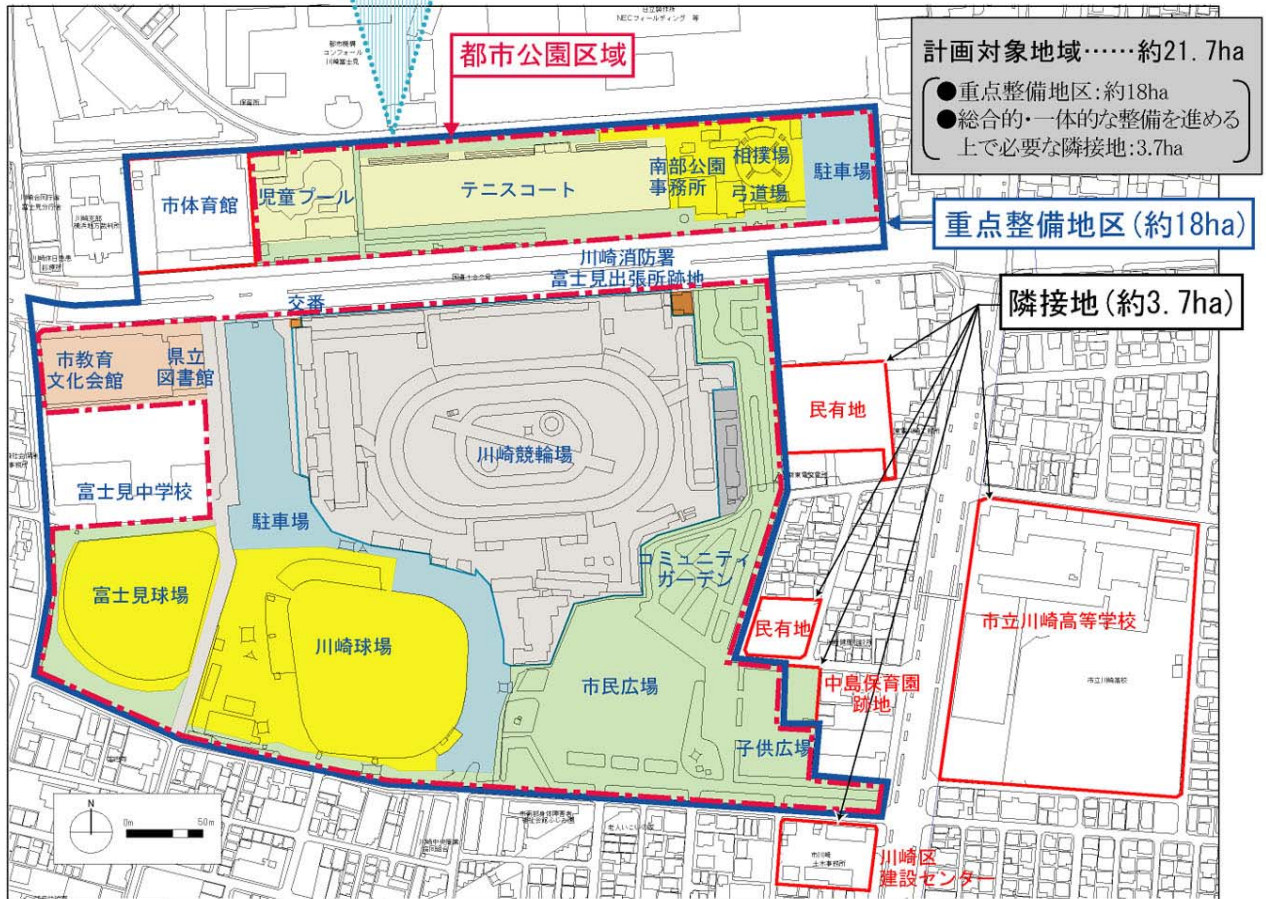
都市公園区域

計画対象地域……約21.7ha
●重点整備地区:約18ha
●総合的・一体的な整備を進める上で必要な隣接地:3.7ha

重点整備地区(約18ha)

隣接地(約3.7ha)

市体育館
児童プール
テニスコート
南部公園事務所
相撲場
弓道場
駐車場
川崎消防署富士見出張所跡地
交番
市教育文化会館
県立図書館
富士見中学校
川崎競輪場
駐車場
民有地
コミュニティガーデン
富士見球場
川崎球場
民有地
市立川崎高等学校
市民広場
中島保育園跡地
子供広場
川崎区建設センター
N
0m
50m